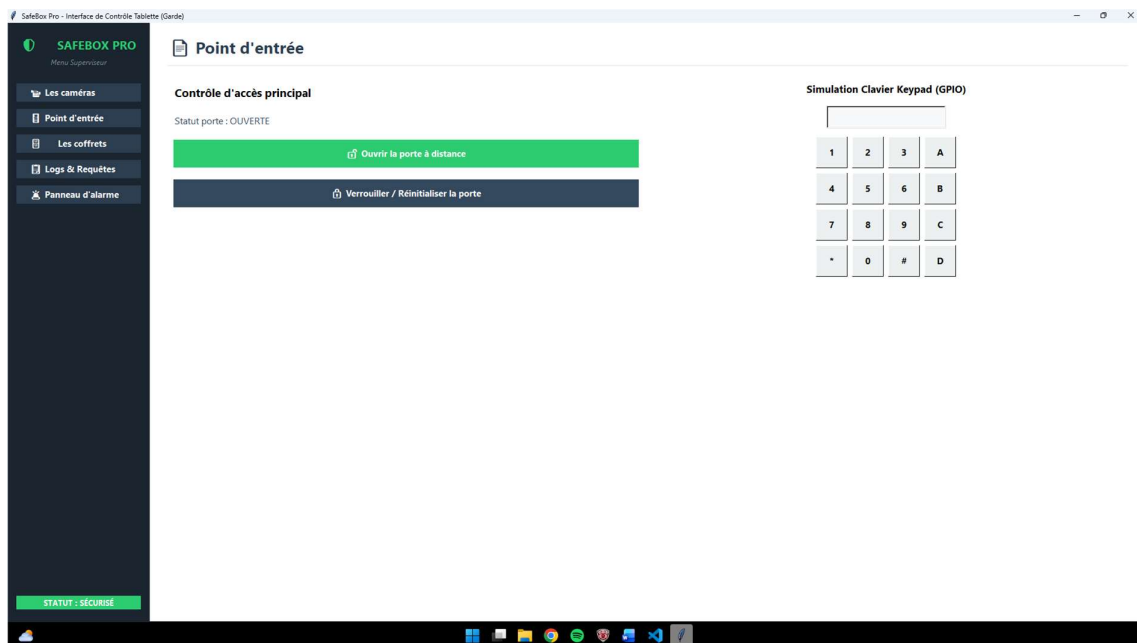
SafeBox Pro - Interface de Contrôle Tablette (Garde)

SAFEBOX PRO
Menu Superviseur

Les caméras
Point d'entrée
Les coffrets
Logs & Requêtes
Panneau d'alarme

STATUT : SÉCURISÉ

Point d'entrée

Contrôle d'accès principal

Statut porte : OUVERTE

Ouvrir la porte à distance

Verrouiller / Réinitialiser la porte

Simulation Clavier Keypad (GPIO)

| 1 | 2 | 3 | A |
|---|---|---|---|
| 4 | 5 | 6 | B |
| 7 | 8 | 9 | C |
| * | 0 | # | D |